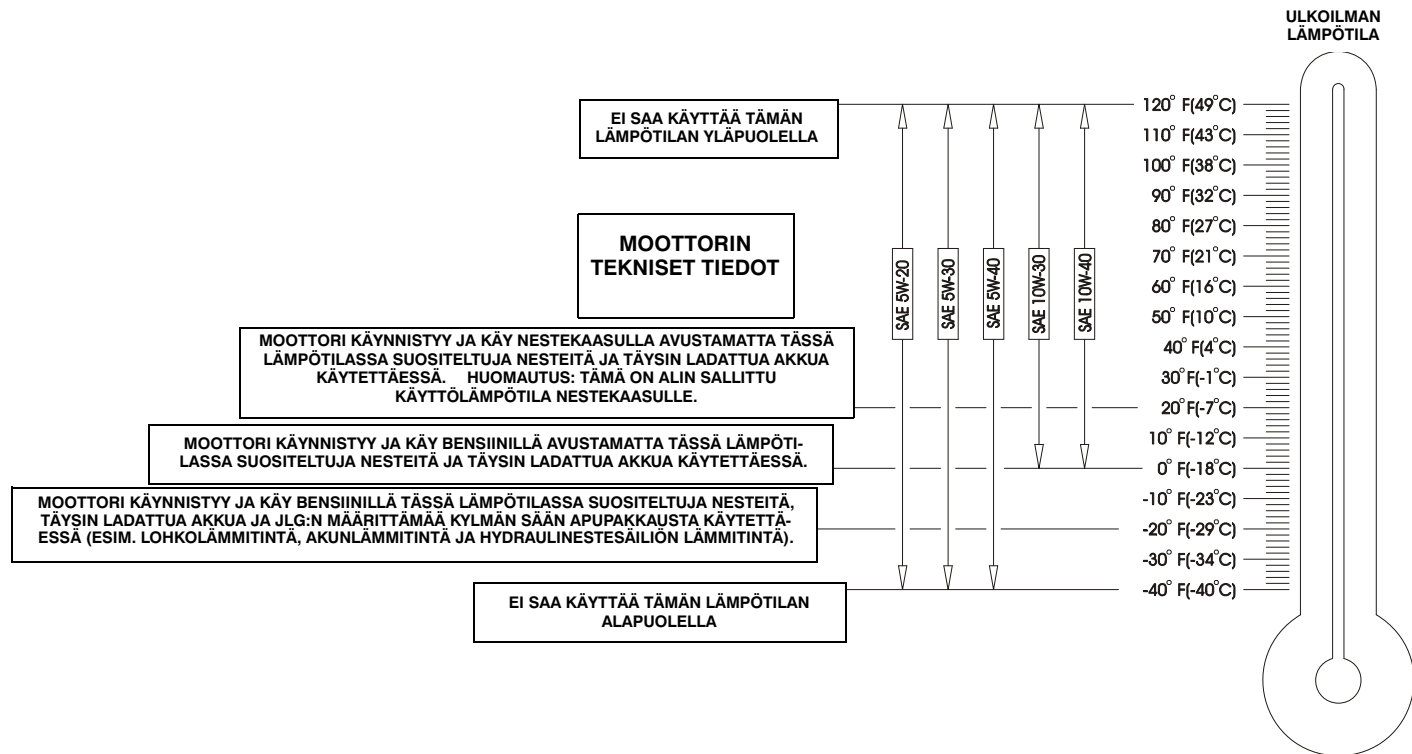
ULKOILMAN LÄMPÖTILA

EI SAA KÄYTTÄÄ TÄMÄN LÄMPÖTILAN YLÄPUOLELLA

MOOTTORIN TEKNISET TIEDOT

SAE 5W-20

SAE 5W-30

SAE 5W-40

SAE 10W-30

SAE 10W-40

120° F(49°C)
110° F(43°C)
100° F(38°C)
90° F(32°C)
80° F(27°C)
70° F(21°C)
60° F(16°C)
50° F(10°C)
40° F(4°C)
30° F(-1°C)
20° F(-7°C)
10° F(-12°C)
0° F(-18°C)
-10° F(-23°C)
-20° F(-29°C)
-30° F(-34°C)
-40° F(-40°C)

MOOTTORI KÄYNNISTYY JA KÄY NESTEKAASULLA AVUSTAMATTA TÄSSÄ LÄMPÖTILASSA SUOSITELTUJA NESTEITÄ JA TÄYSIN LADATTUA AKKUA KÄYTETTÄESSÄ. HUOMAUTUS: TÄMÄ ON ALIN SALLITTU KÄYTTÖLÄMPÖTILA NESTEKAASULLE.

MOOTTORI KÄYNNISTYY JA KÄY BENSIINILLÄ AVUSTAMATTA TÄSSÄ LÄMPÖTILASSA SUOSITELTUJA NESTEITÄ JA TÄYSIN LADATTUA AKKUA KÄYTETTÄESSÄ.

MOOTTORI KÄYNNISTYY JA KÄY BENSIINILLÄ TÄSSÄ LÄMPÖTILASSA SUOSITELTUJA NESTEITÄ, TÄYSIN LADATTUA AKKUA JA JLG:N MÄÄRITTÄMÄÄ KYLMÄN SÄÄN APUPAKKAUSTA KÄYTETTÄESSÄ (ESIM. LOHKOLÄMMITINTÄ, AKUNLÄMMITINTÄ JA HYDRAULINESTESÄILIÖN LÄMMITINTÄ).

EI SAA KÄYTTÄÄ TÄMÄN LÄMPÖTILAN ALAPUOLELLA